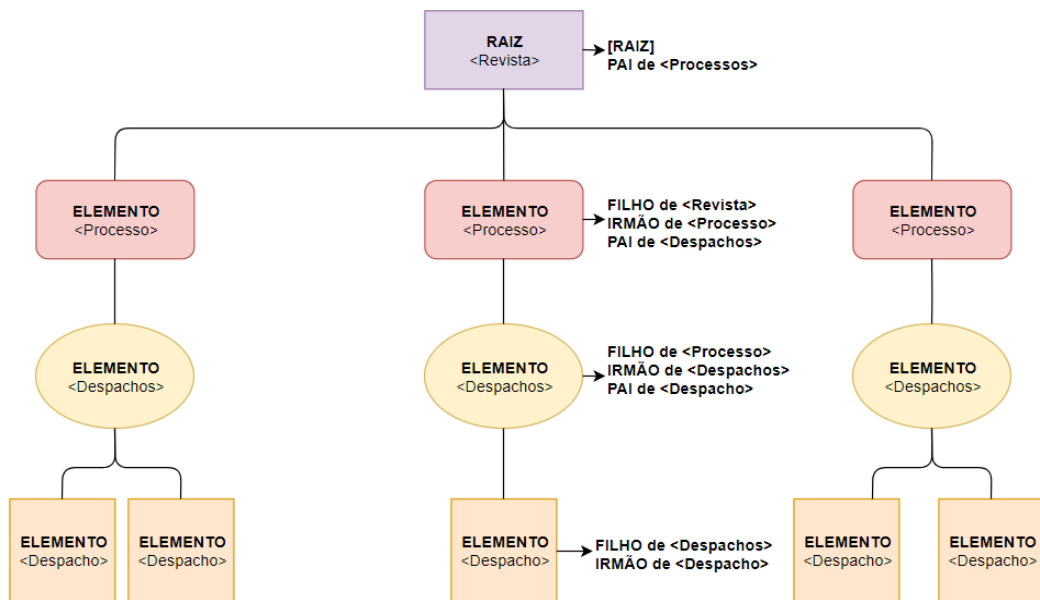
RAIZ
<Revista>

[RAIZ]
PAI de <Processos>

ELEMENTO
<Processo>

ELEMENTO
<Processo>

FILHO de <Revista>
IRMÃO de <Processo>
PAI de <Despachos>

ELEMENTO
<Processo>

ELEMENTO
<Despachos>

ELEMENTO
<Despachos>

FILHO de <Processo>
IRMÃO de <Despachos>
PAI de <Despacho>

ELEMENTO
<Despachos>

ELEMENTO
<Despacho>

ELEMENTO
<Despacho>

ELEMENTO
<Despacho>

FILHO de <Despachos>
IRMÃO de <Despacho>

ELEMENTO
<Despacho>

ELEMENTO
<Despacho>